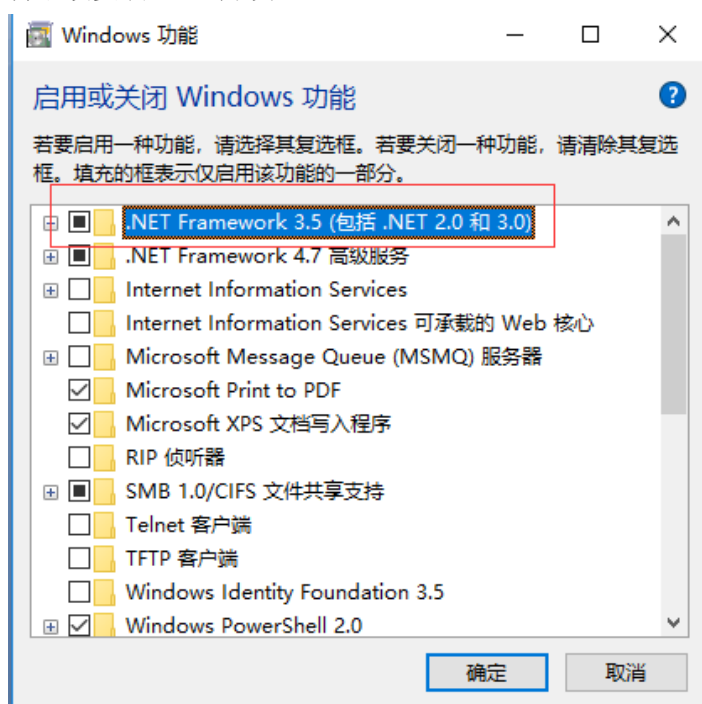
Windows 功能

启用或关闭 Windows 功能

若要启用一种功能，请选择其复选框。若要关闭一种功能，请清除其复选框。填充的框表示仅启用该功能的一部分。

.NET Framework 3.5 (包括 .NET 2.0 和 3.0)
.NET Framework 4.7 高级服务
Internet Information Services
Internet Information Services 可承载的 Web 核心
Microsoft Message Queue (MSMQ) 服务器
Microsoft Print to PDF
Microsoft XPS 文档写入程序
RIP 侦听器
SMB 1.0/CIFS 文件共享支持
Telnet 客户端
TFTP 客户端
Windows Identity Foundation 3.5
Windows PowerShell 2.0

确定
取消